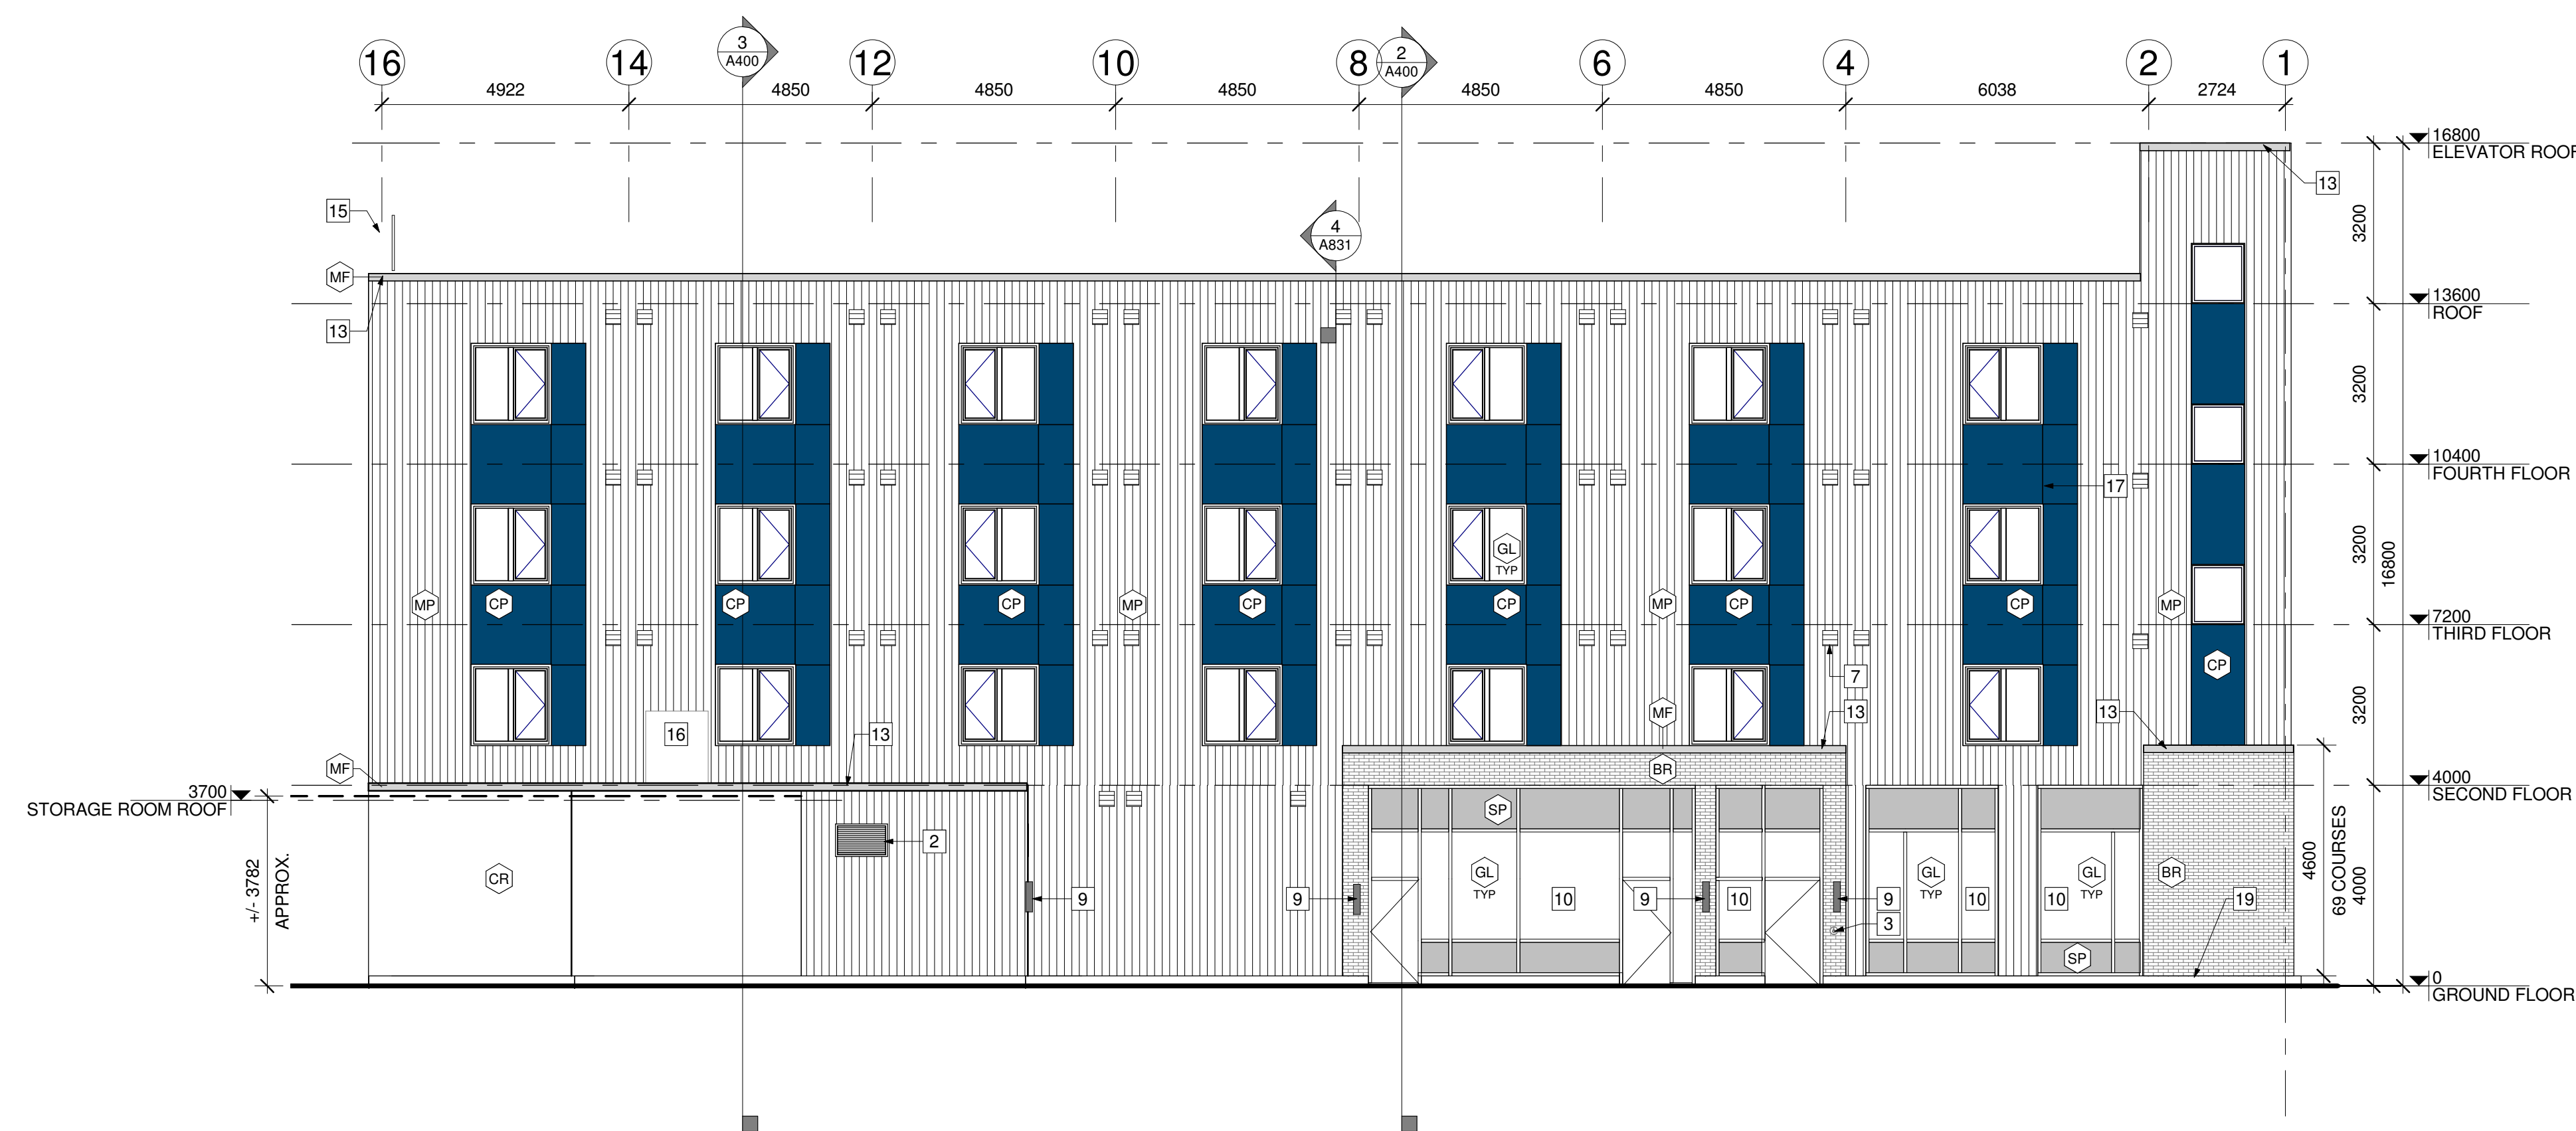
16 14 3 A400 12 10 8 2 A400 6 4 2 1

4922 4850 4850 4850 4850 4850 6038 2724

16800 ELEVATOR ROOF

13

15

4 A831

MF

13

3200

13600 ROOF

3200

10400 FOURTH FLOOR

17

GL TYP

3200

16800

MP CP CP CP MP CP CP MP CP CP MP

7200 THIRD FLOOR

CP

7

MF

13

13

16

13

3200

BR

4000 SECOND FLOOR

3700 STORAGE ROOM ROOF

SP

2

CR

+/- 3782 APPROX.

GL TYP

GL TYP

GL TYP

BR

4600

69 COURSES 4000

9 9 10 9 10 9 3 10 10 19

SP

0 GROUND FLOOR